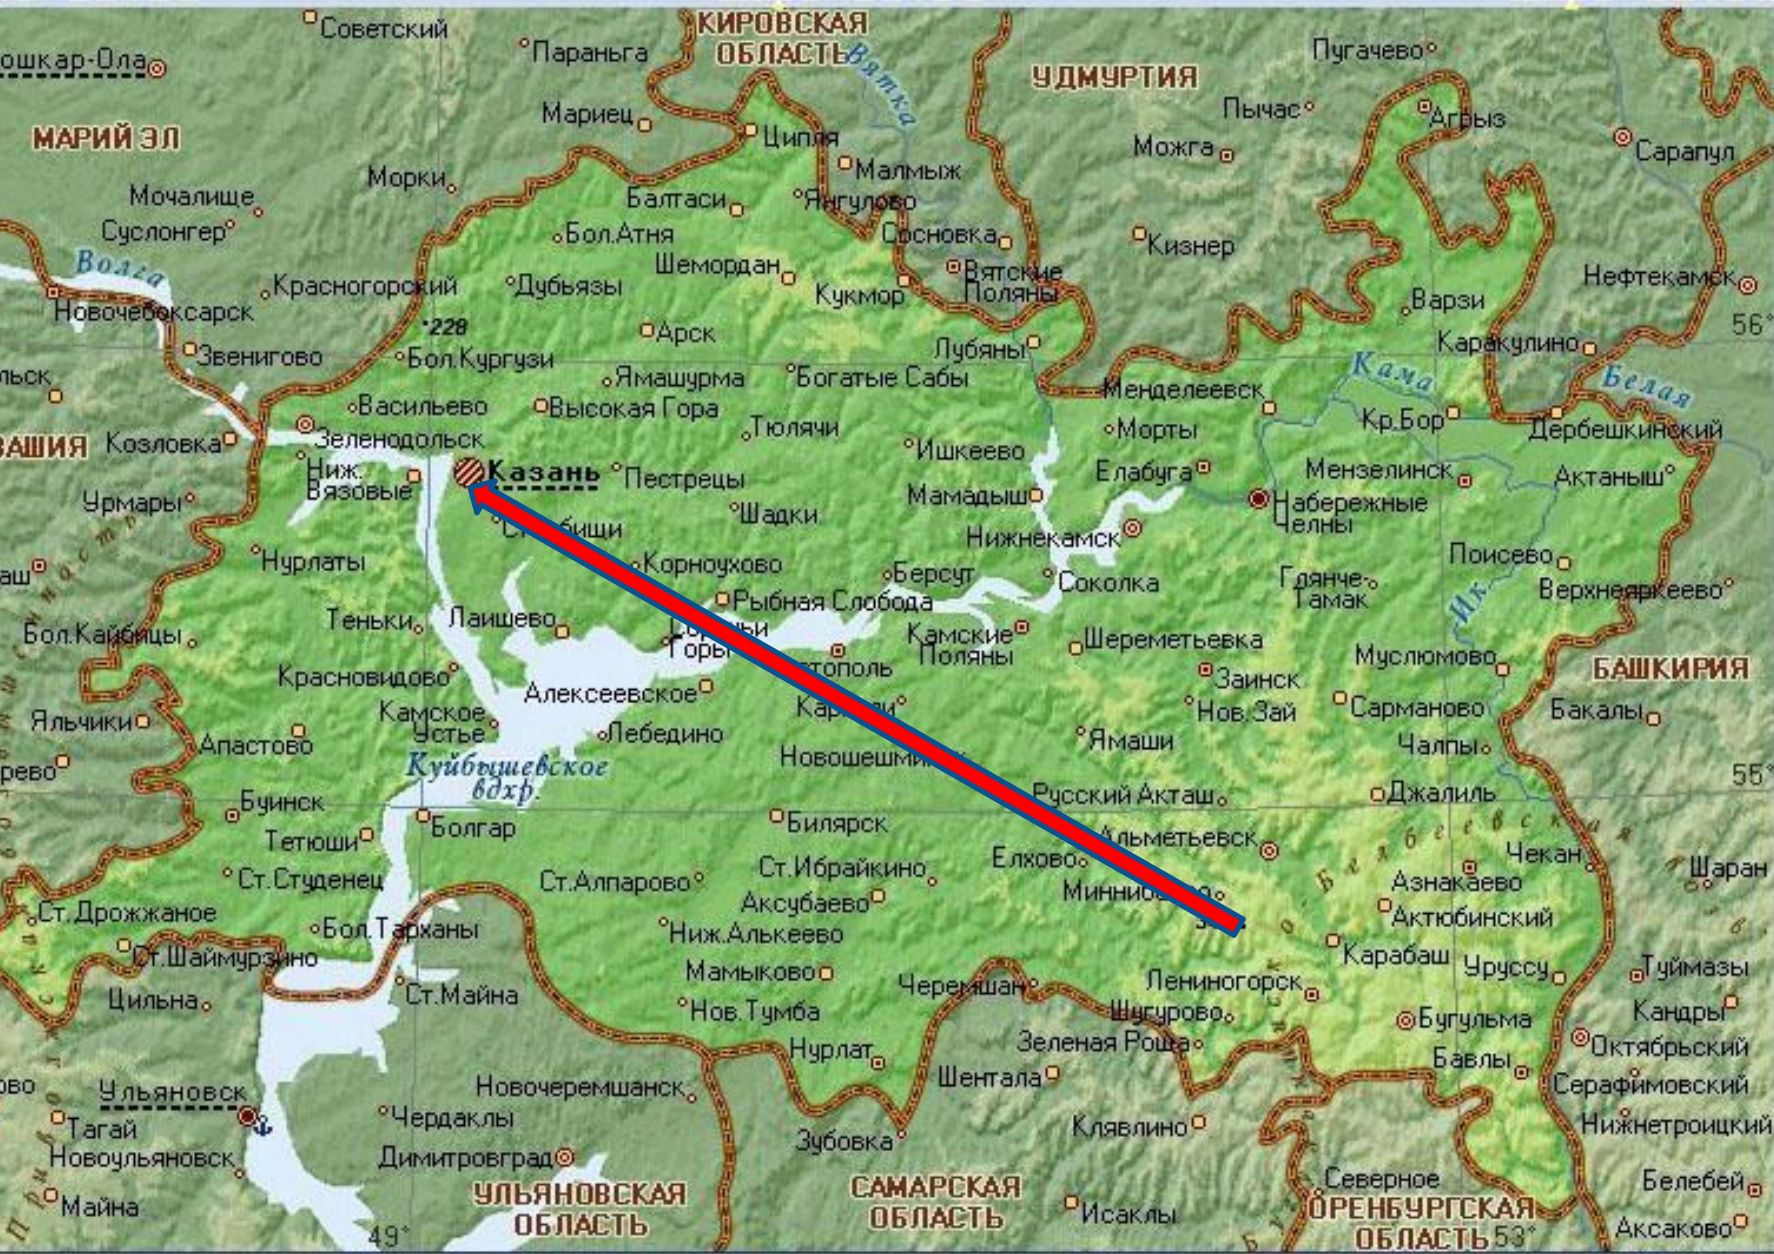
Советский
Параньга
КИРОВСКАЯ ОБЛАСТЬ
Вятка
УДМУРТИЯ
Пугачево
ошкар-Ола
МАРИЙ ЭЛ
Мариец
Ципья
Пычас
Агрыз
Сарапул
Малмыж
Можга
Моркі
Мочалище
Балтаси
Янгулово
Суслонгер
Бол.Атня
Сосновка
Кизнер
Волга
Шемордан
Вятские Поляны
Красногорский
Дубьязы
Кукмор
Варзи
Нефтекамск
Новочебоксарск
228
Арск
Звенигово
Бол.Кургузи
Лубяны
Каракулино
56°
льск
Ямашурма
Богатые Сабы
Менделеевск
Кама
Белая
Васильево
Высокая Гора
Морты
Кр.Бор
Дербешкинский
ВАШИЯ
Козловка
Зеленодольск
Тюлячи
Ишкеево
Ниж. Вязовые
Казань
Пестрецы
Елабуга
Мензелинск
Актаныш
Урмары
Мамадыш
Набережные Челны
Шадки
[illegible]бищи
Нижнекамск
Нурлаты
Корноухово
Берсут
Соколка
Гряче-Тамак
Поисево
аш
Рыбная Слобода
Верхнеяркеево
Теньки
Лаишево
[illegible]ьи Горы
Камские Поляны
Шереметьевка
Ик
Бол.Кайбицы
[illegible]тополь
Муслюмово
БАШКИРИЯ
Красновидово
Заинск
Алексеевское
Камское Устье
Кар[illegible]
Нов.Зай
Сарманово
Бакалы
Ядьчики
Лебедино
Ямаши
Апастово
Новошешми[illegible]
Чалпы
рево
Куйбышевское вдхр.
55°
Русский Акташ
Джалиль
Буинск
Билярск
Альметьевск
Тетюши
Болгар
Чекан
Ст.Ибрайкино
Елхово
Шаран
Ст.Студенец
Ст.Алпарово
Азнакаево
Миннио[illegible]
Аксубаево
Актюбинский
Ст.Дрожжаное
Бол.Тарханы
Ниж.Алькеево
Карабаш
Ст.Шаймурзино
Уруссу
Туймазы
Мамыково
Черемшан
Лениногорск
Цильна
Ст.Майна
Шугурово
Кандры
Нов.Тумба
Бугульма
Зеленая Роща
Октябрьский
Нурлат
Бавлы
рво
Ульяновск
Новочеремшанск
Шентала
Серафимовский
Тагай
Чердаклы
Нижнетроицкий
Клявлино
Новоульяновск
Димитровград
Зубовка
Северное
Белебей
Майна
УЛЬЯНОВСКАЯ ОБЛАСТЬ
САМАРСКАЯ ОБЛАСТЬ
Исаклы
ОРЕНБУРГСКАЯ ОБЛАСТЬ
Аксаково
49°
53°